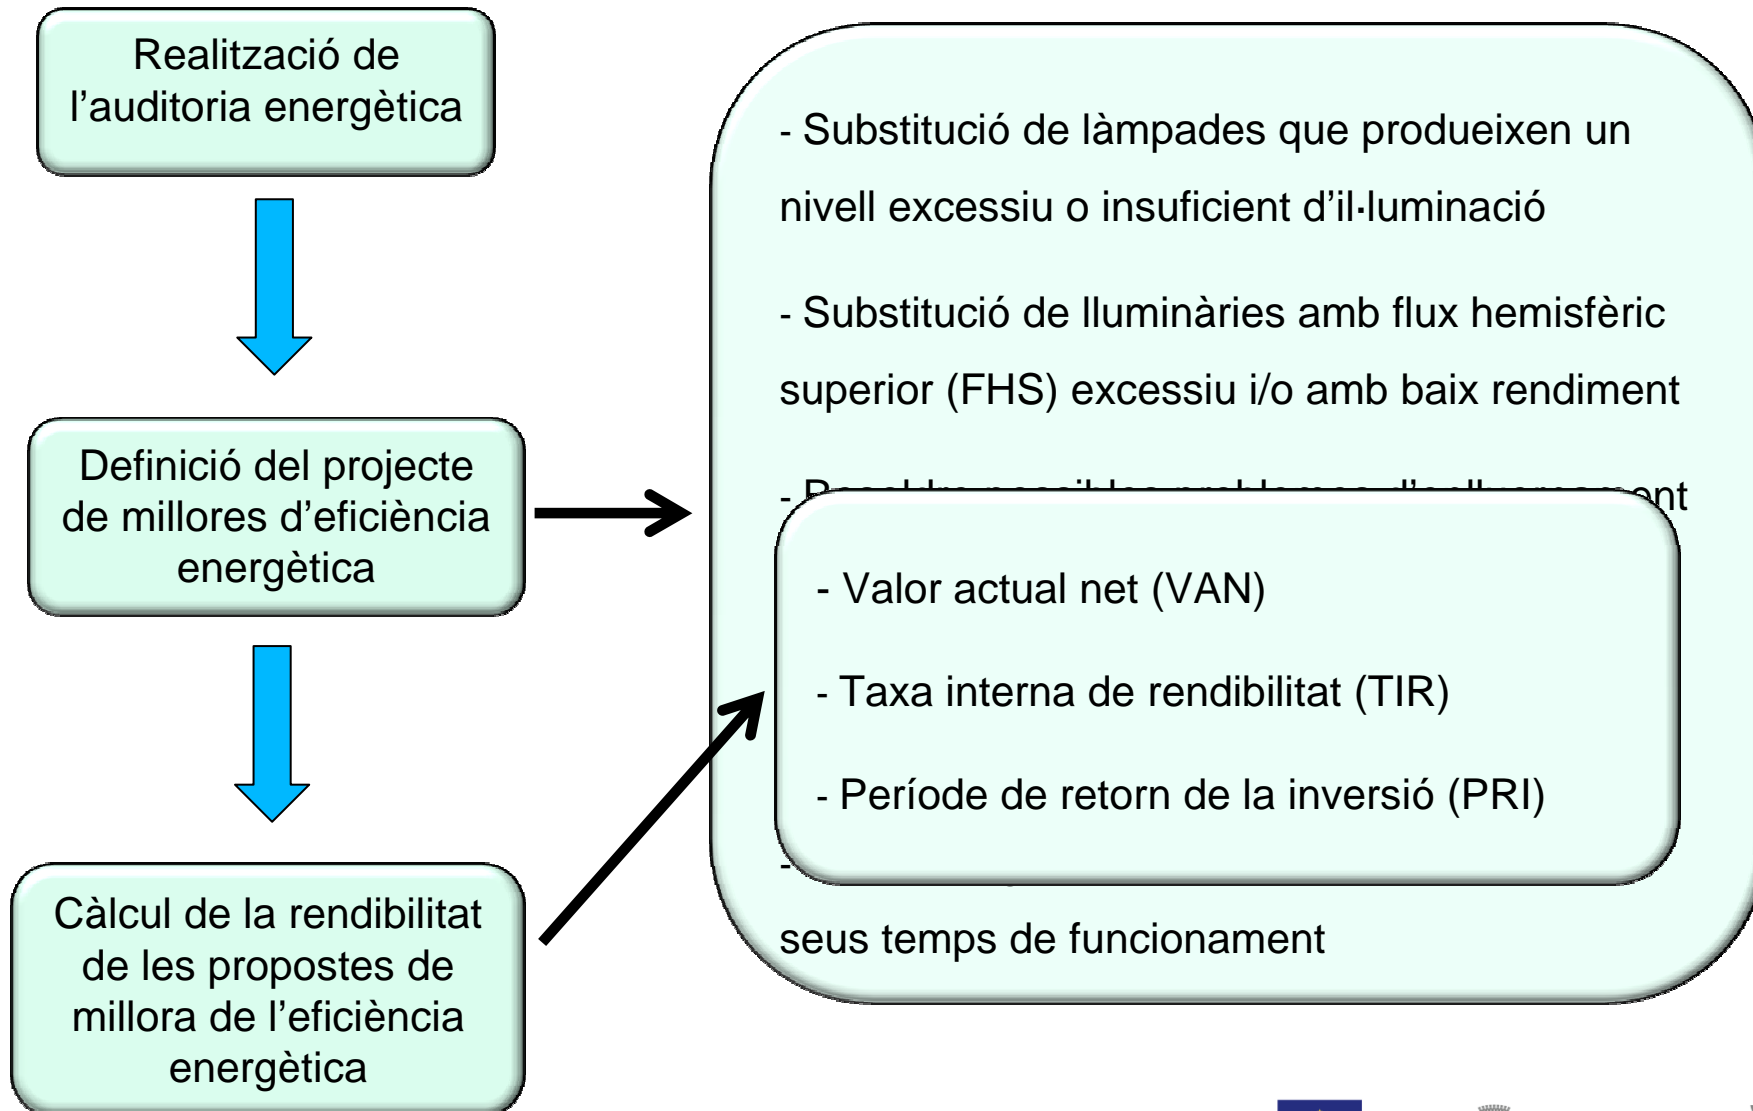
Realització de l'auditoria energètica

Definició del projecte de millores d'eficiència energètica

Càlcul de la rendibilitat de les propostes de millora de l'eficiència energètica

- Substitució de làmpades que produeixen un nivell excessiu o insuficient d'il·luminació

- Substitució de lluminàries amb flux hemisfèric superior (FHS) excessiu i/o amb baix rendiment

- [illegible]ent

- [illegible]

seus temps de funcionament

- Valor actual net (VAN)

- Taxa interna de rendibilitat (TIR)

- Període de retorn de la inversió (PRI)